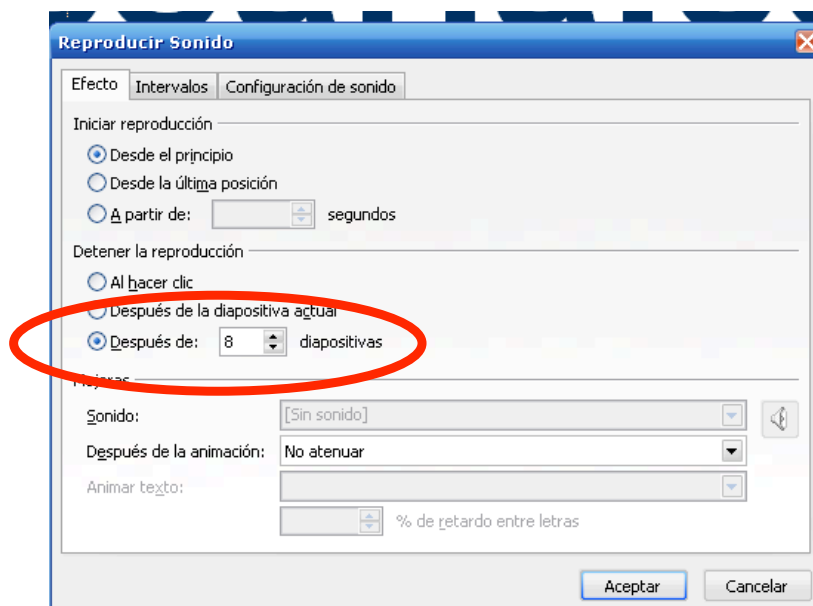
Reproducir Sonido

Efecto | Intervalos | Configuración de sonido

Iniciar reproducción

Desde el principio

Desde la última posición

A partir de: segundos

Detener la reproducción

Al hacer clic

Después de la diapositiva actual

Después de: 8 diapositivas

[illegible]

Sonido: [Sin sonido]

Después de la animación: No atenuar

Animar texto:

% de retardo entre letras

Aceptar Cancelar